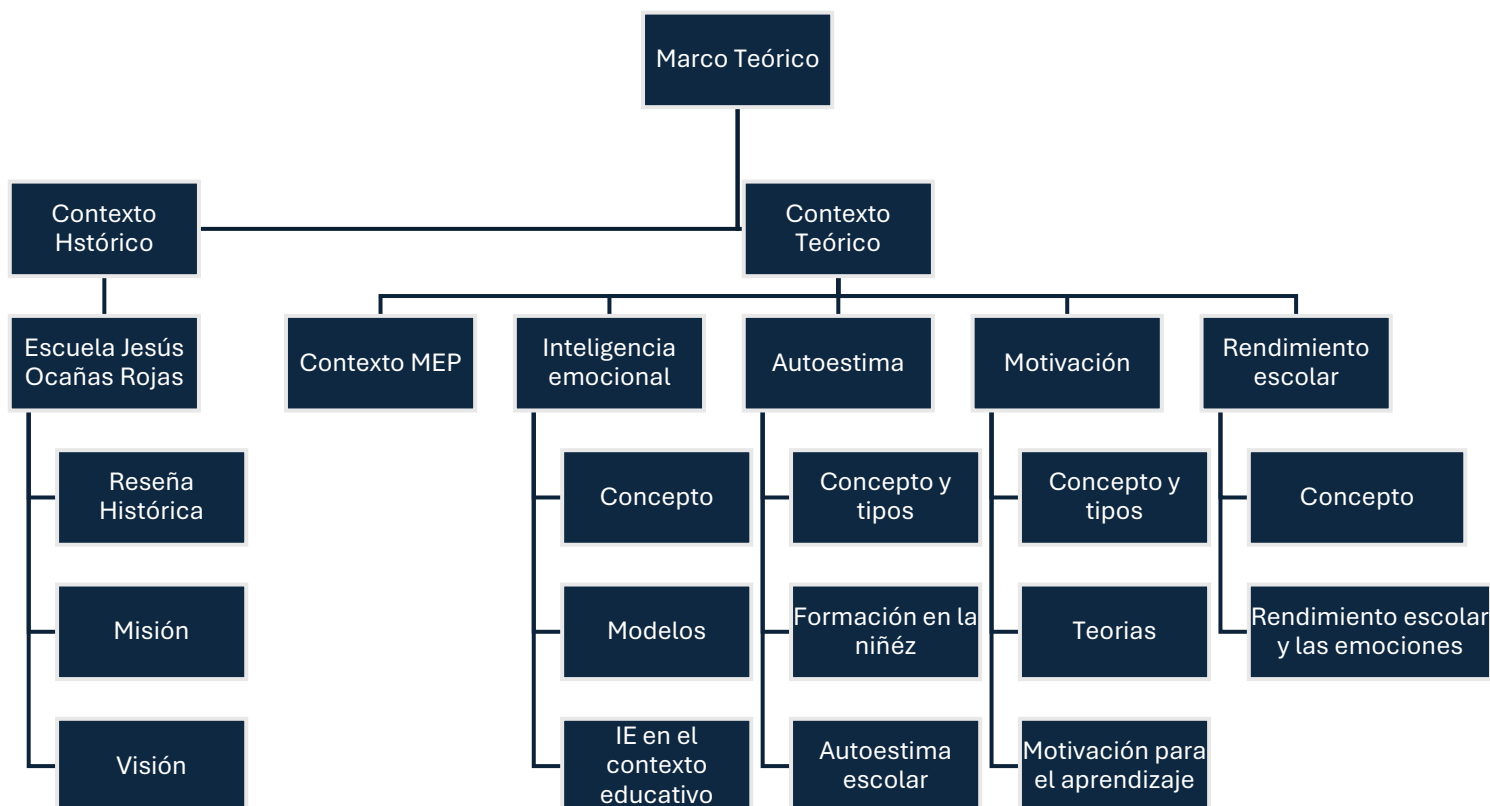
Marco Teórico

Contexto Hstórico

Contexto Teórico

Escuela Jesús Ocañas Rojas

Reseña Histórica

Misión

Visión

Contexto MEP

Inteligencia emocional

Concepto

Modelos

IE en el contexto educativo

Autoestima

Concepto y tipos

Formación en la niñéz

Autoestima escolar

Motivación

Concepto y tipos

Teorias

Motivación para el aprendizaje

Rendimiento escolar

Concepto

Rendimiento escolar y las emociones